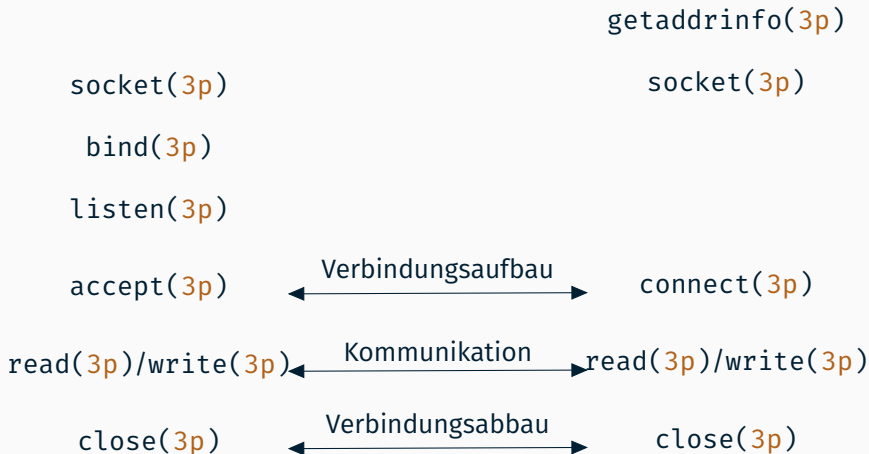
getaddrinfo(3p)

socket(3p)

socket(3p)

bind(3p)

listen(3p)

accept(3p)

Verbindungsaufbau

connect(3p)

read(3p)/write(3p)

Kommunikation

read(3p)/write(3p)

close(3p)

Verbindungsabbau

close(3p)